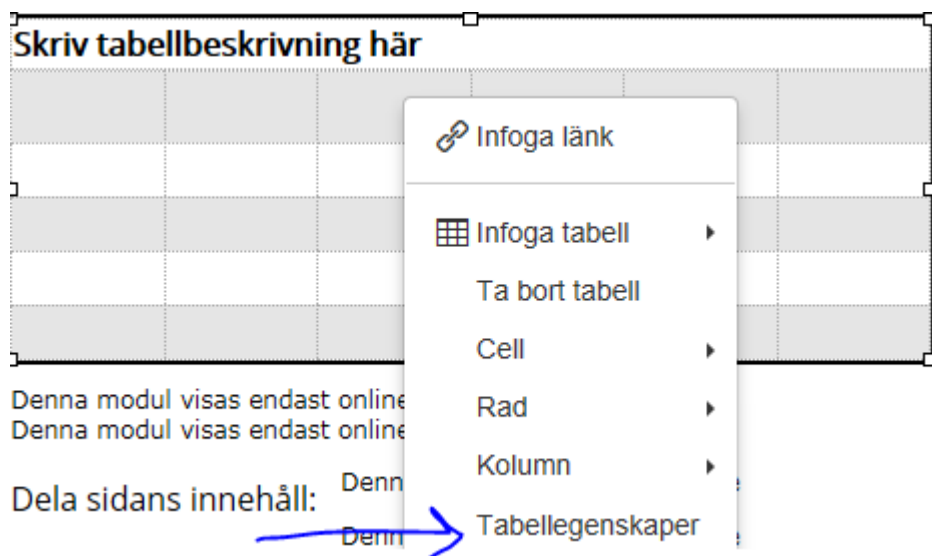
Skriv tabellbeskrivning här

Infoga länk

Infoga tabell

Ta bort tabell

Cell

Rad

Kolumn

Tabellegenskaper

Denna modul visas endast online

Denna modul visas endast online

Dela sidans innehåll:

Denn

Denn